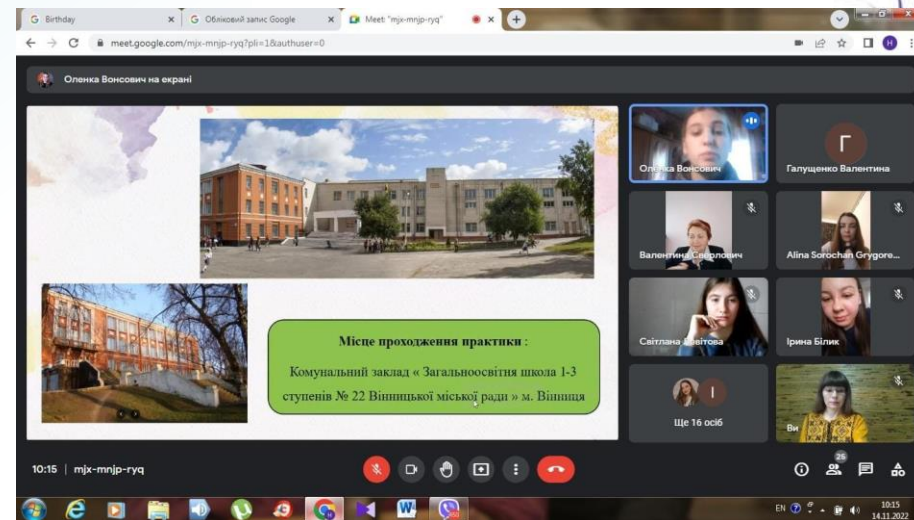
G Birthday
G Обліковий запис Google
Meet "mjx-mnjp-ryq"
meet.google.com/mjx-mnjp-ryq?pli=1&authuser=0

Оленка Вонсович на екрані

Місце проходження практики :

Комунальний заклад « Загальноосвітня школа 1-3 ступенів № 22 Вінницької міської ради » м. Вінниця

Оленка Вонсович
Г
Галущенко Валентина
Валентина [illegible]ловна
Alina Sorochan Grygore...
Світлана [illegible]итова
Ірина Білик
Ще 16 осіб
Ви

10:15 | mjx-mnjp-ryq

25

EN 10:15 14.11.2022